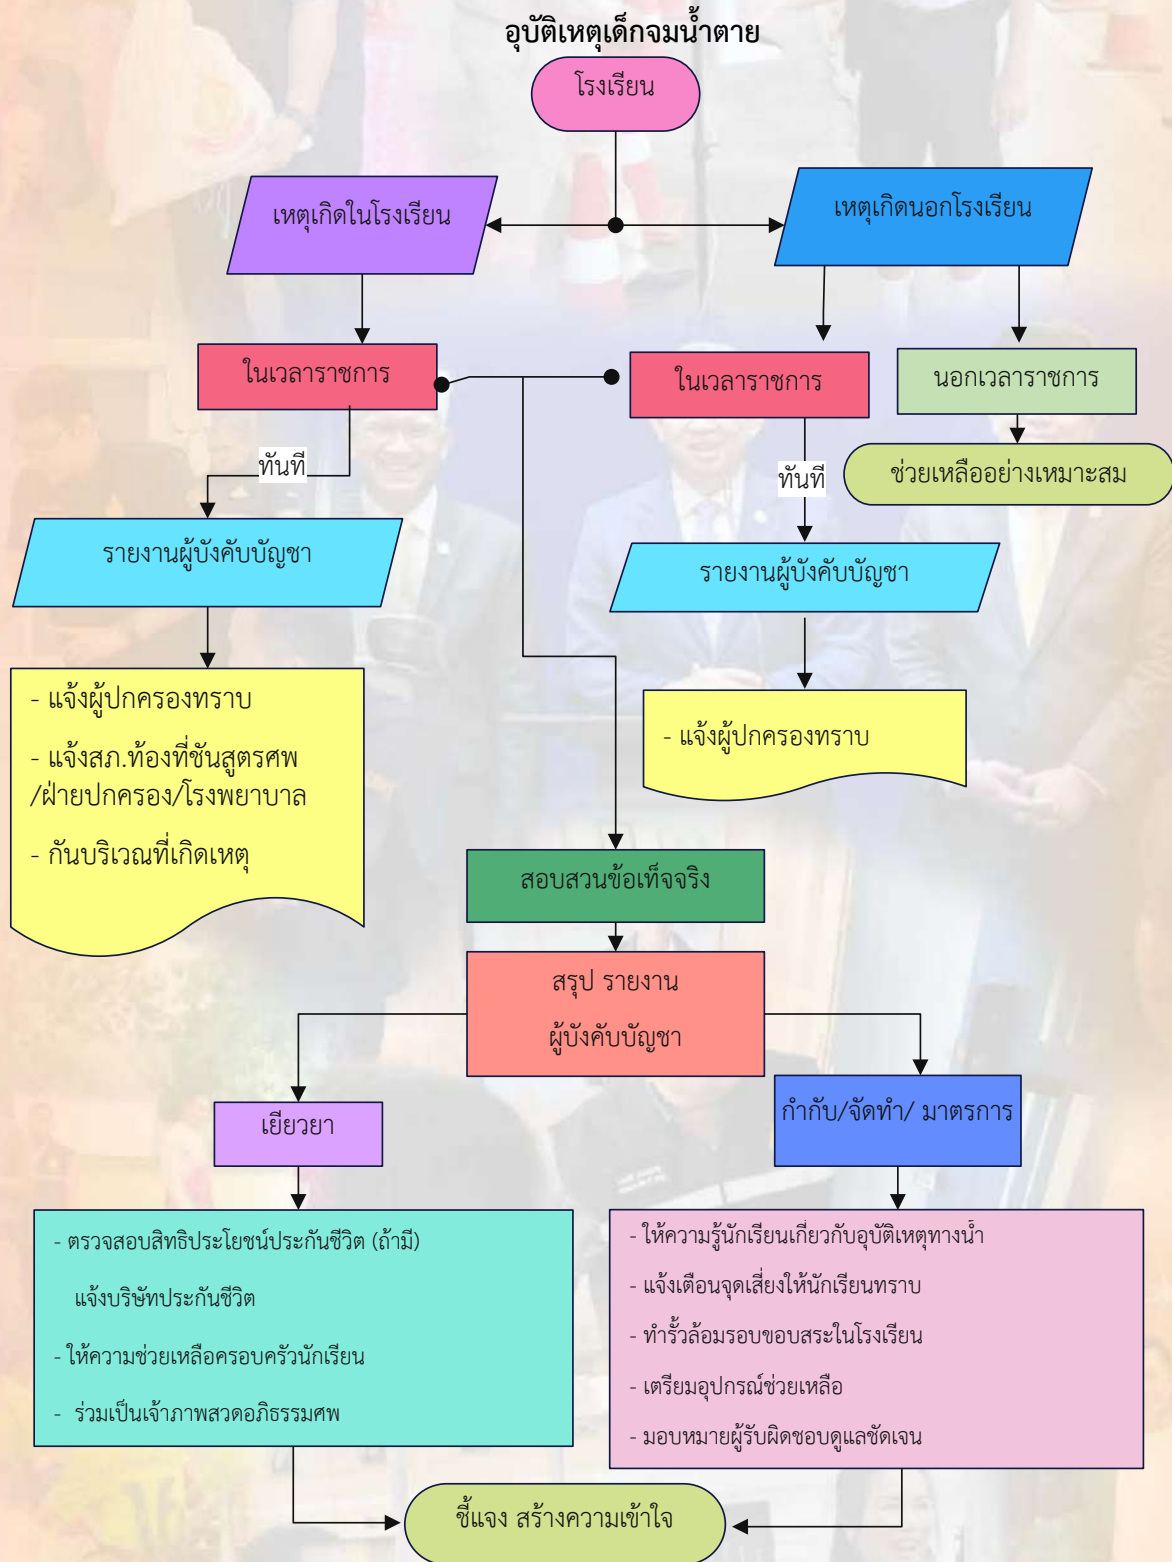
อุบัติเหตุเด็กจมน้ำตาย

โรงเรียน

เหตุเกิดในโรงเรียน

เหตุเกิดนอกโรงเรียน

ในเวลาราชการ

ในเวลาราชการ

นอกเวลาราชการ

ช่วยเหลืออย่างเหมาะสม

ทันที

ทันที

รายงานผู้บังคับบัญชา

รายงานผู้บังคับบัญชา

- แจ้งผู้ปกครองทราบ

- แจ้งสภ.ท้องที่ชันสูตรศพ /ฝ่ายปกครอง/โรงพยาบาล

- กันบริเวณที่เกิดเหตุ

- แจ้งผู้ปกครองทราบ

สอบสวนข้อเท็จจริง

สรุป รายงาน ผู้บังคับบัญชา

เยียวยา

กำกับ/จัดทำ/ มาตรการ

- ตรวจสอบสิทธิประโยชน์ประกันชีวิต (ถ้ามี) แจ้งบริษัทประกันชีวิต

- ให้ความช่วยเหลือครอบครัวนักเรียน

- ร่วมเป็นเจ้าภาพสวดอภิธรรมศพ

- ให้ความรู้นักเรียนเกี่ยวกับอุบัติเหตุทางน้ำ

- แจ้งเตือนจุดเสี่ยงให้นักเรียนทราบ

- ทำรั้วล้อมรอบขอบสระในโรงเรียน

- เตรียมอุปกรณ์ช่วยเหลือ

- มอบหมายผู้รับผิดชอบดูแลชัดเจน

ชี้แจง สร้างความเข้าใจ